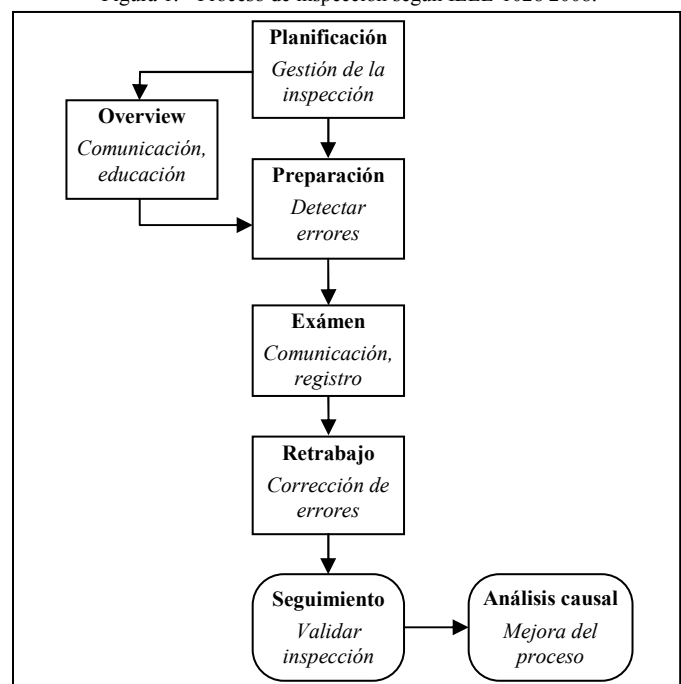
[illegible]

Planificación
Gestión de la inspección

Overview
Comunicación, educación

Preparación
Detectar errores

Exámen
Comunicación, registro

Retrabajo
Corrección de errores

Seguimiento
Validar inspección

Análisis causal
Mejora del proceso